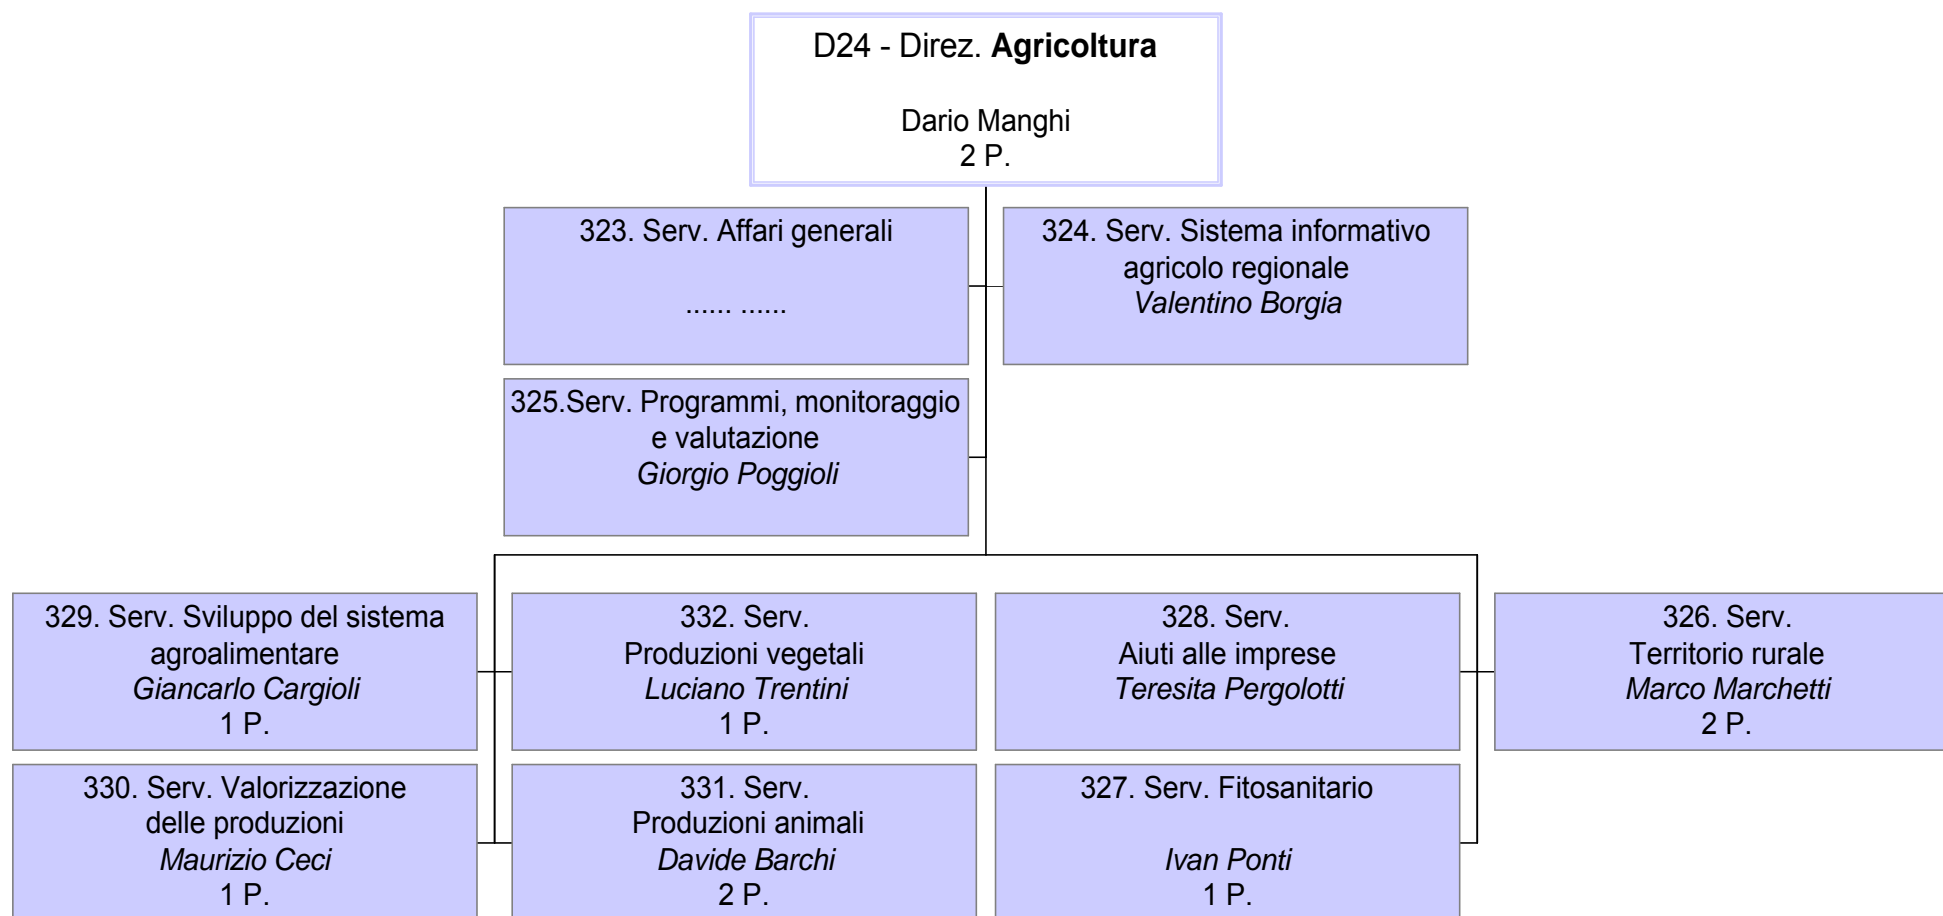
D24 - Direz. **Agricoltura**

Dario Manghi
2 P.

323. Serv. Affari generali

...... ......

324. Serv. Sistema informativo agricolo regionale
*Valentino Borgia*

325.Serv. Programmi, monitoraggio e valutazione
*Giorgio Poggioli*

329. Serv. Sviluppo del sistema agroalimentare
*Giancarlo Cargioli*
1 P.

332. Serv.
Produzioni vegetali
*Luciano Trentini*
1 P.

328. Serv.
Aiuti alle imprese
*Teresita Pergolotti*

326. Serv.
Territorio rurale
*Marco Marchetti*
2 P.

330. Serv. Valorizzazione delle produzioni
*Maurizio Ceci*
1 P.

331. Serv.
Produzioni animali
*Davide Barchi*
2 P.

327. Serv. Fitosanitario

*Ivan Ponti*
1 P.